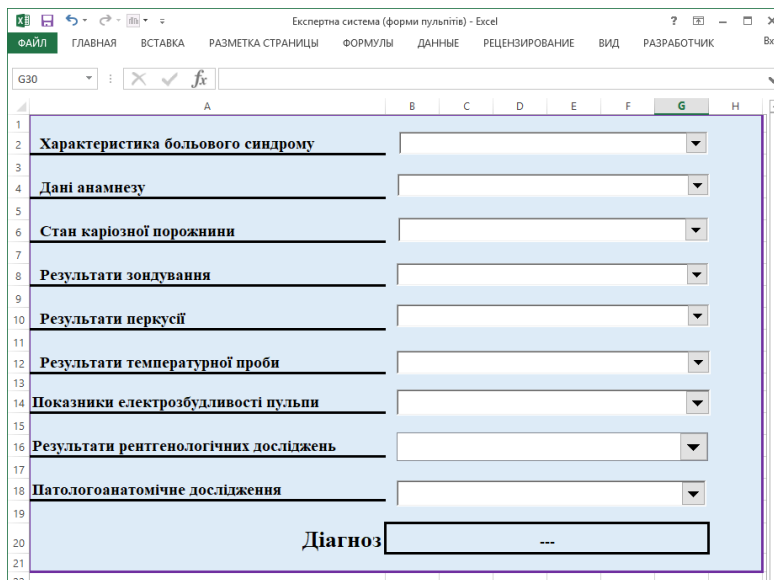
Експертна система (форми пульпітів) - Excel

? – □ ×

ФАЙЛ ГЛАВНАЯ ВСТАВКА РАЗМЕТКА СТРАНИЦЫ ФОРМУЛЫ ДАННЫЕ РЕЦЕНЗИРОВАНИЕ ВИД РАЗРАБОТЧИК Вх

G30 $f_x$

| | A | B | C | D | E | F | G | H |
|---|---|---|---|---|---|---|---|---|
| 1 | | | | | | | | |
| 2 | Характеристика больового синдрому | | | | | | | |
| 3 | | | | | | | | |
| 4 | Дані анамнезу | | | | | | | |
| 5 | | | | | | | | |
| 6 | Стан каріозної порожнини | | | | | | | |
| 7 | | | | | | | | |
| 8 | Результати зондування | | | | | | | |
| 9 | | | | | | | | |
| 10 | Результати перкусії | | | | | | | |
| 11 | | | | | | | | |
| 12 | Результати температурної проби | | | | | | | |
| 13 | | | | | | | | |
| 14 | Показники електрозбудливості пульпи | | | | | | | |
| 15 | | | | | | | | |
| 16 | Результати рентгенологічних досліджень | | | | | | | |
| 17 | | | | | | | | |
| 18 | Патологоанатомічне дослідження | | | | | | | |
| 19 | | | | | | | | |
| 20 | Діагноз | | | --- | | | | |
| 21 | | | | | | | | |